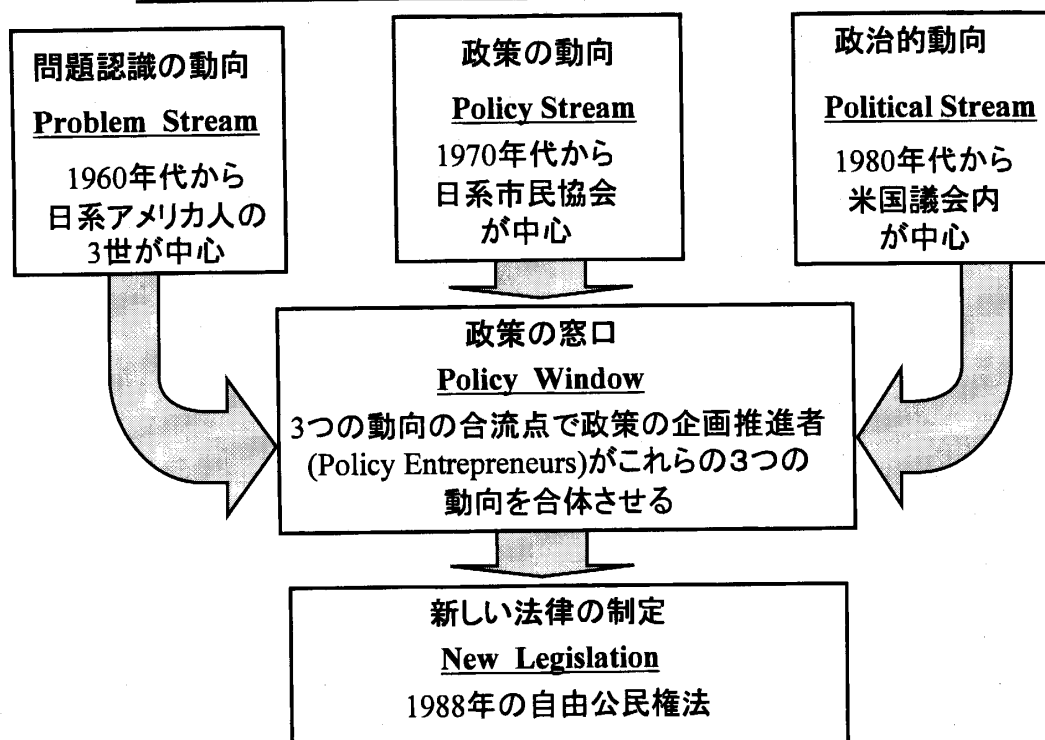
問題認識の動向
Problem Stream
1960年代から
日系アメリカ人の
3世が中心

政策の動向
Policy Stream
1970年代から
日系市民協会
が中心

政治的動向
Political Stream
1980年代から
米国議会内
が中心

政策の窓口
Policy Window
3つの動向の合流点で政策の企画推進者
(Policy Entrepreneurs)がこれらの3つの
動向を合体させる

新しい法律の制定
New Legislation
1988年の自由公民権法